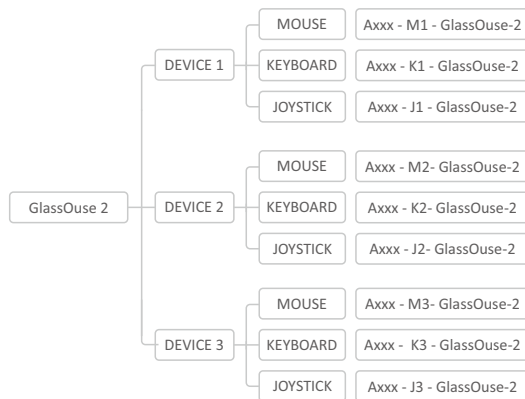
GlassOuse 2

DEVICE 1
MOUSE
Axxx - M1 - GlassOuse-2
KEYBOARD
Axxx - K1 - GlassOuse-2
JOYSTICK
Axxx - J1 - GlassOuse-2

DEVICE 2
MOUSE
Axxx - M2- GlassOuse-2
KEYBOARD
Axxx - K2- GlassOuse-2
JOYSTICK
Axxx - J2- GlassOuse-2

DEVICE 3
MOUSE
Axxx - M3- GlassOuse-2
KEYBOARD
Axxx - K3 - GlassOuse-2
JOYSTICK
Axxx - J3 - GlassOuse-2